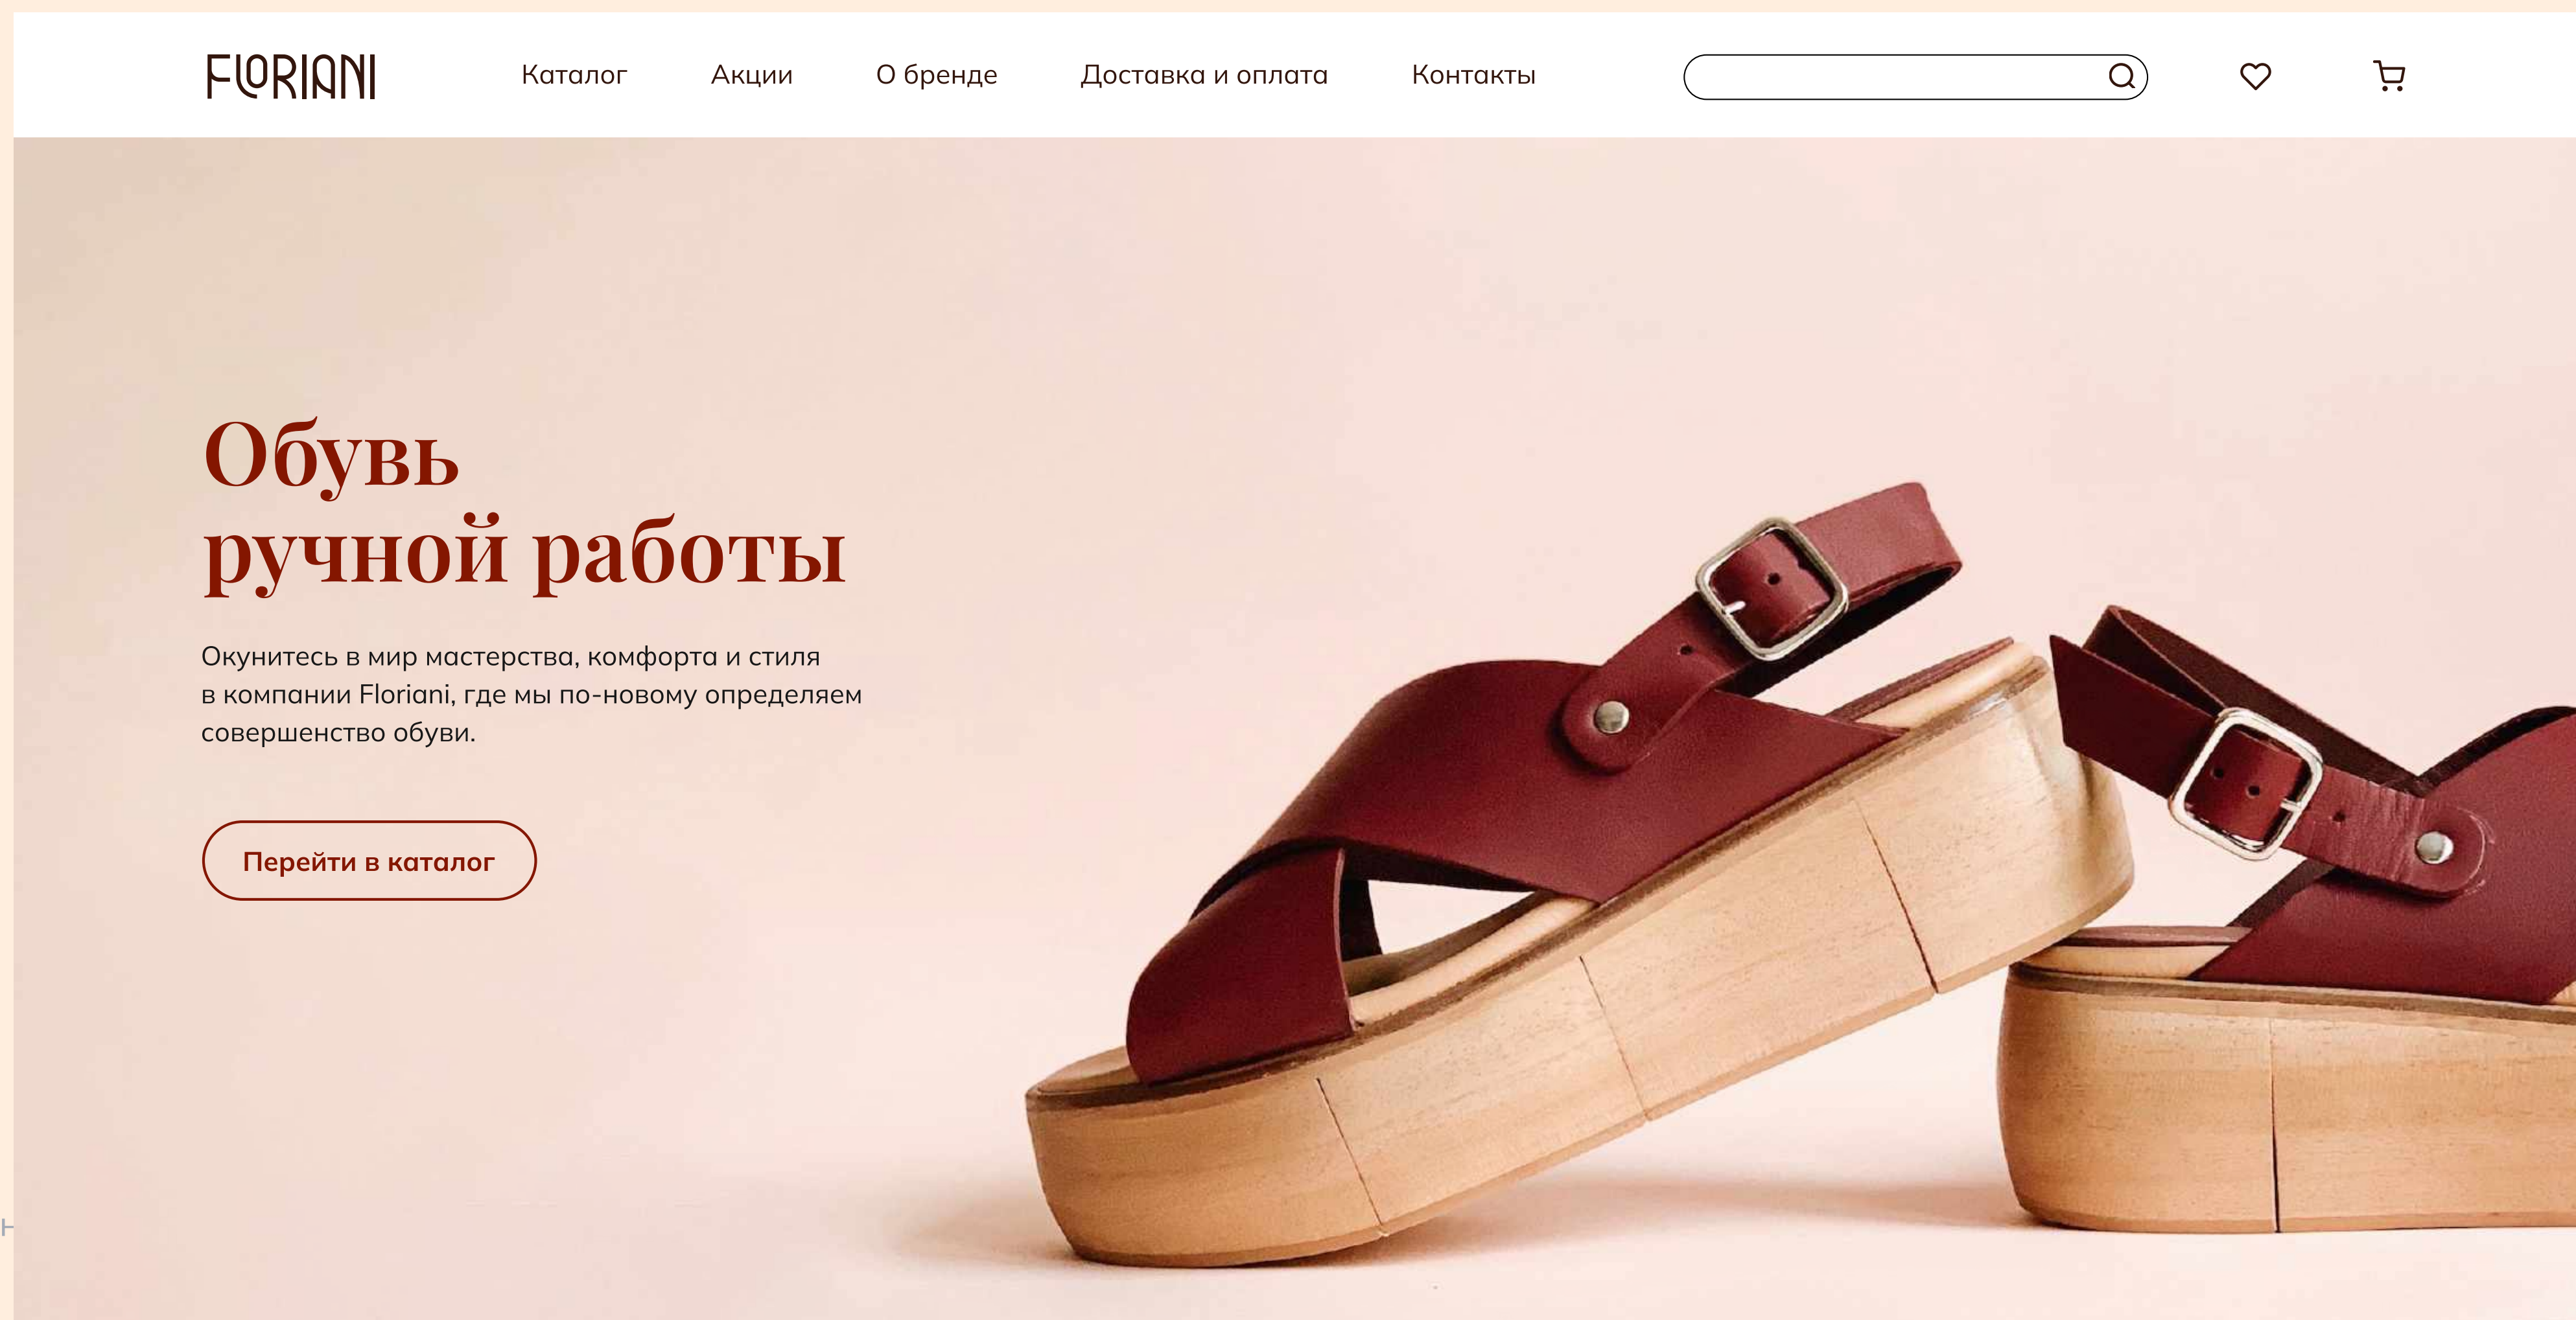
FLORIANI

Каталог Акции О бренде Доставка и оплата Контакты

Обувь ручной работы

Окунитесь в мир мастерства, комфорта и стиля в компании Floriani, где мы по-новому определяем совершенство обуви.

Перейти в каталог